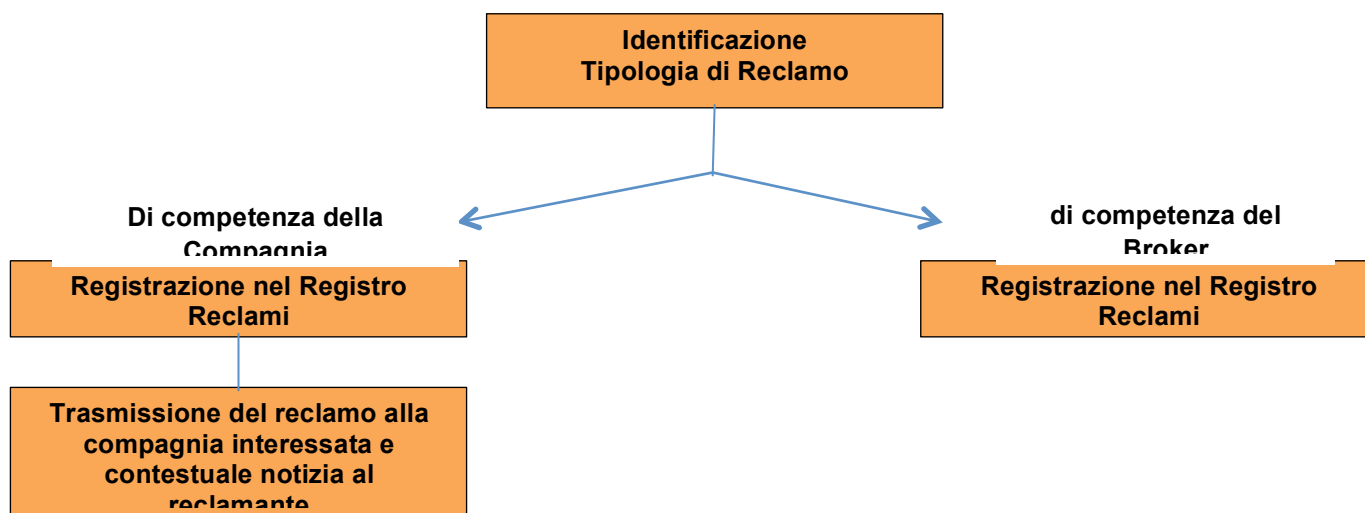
Identificazione
Tipologia di Reclamo

Di competenza della Compagnia

di competenza del Broker

Registrazione nel Registro Reclami

Registrazione nel Registro Reclami

Trasmissione del reclamo alla compagnia interessata e contestuale notizia al reclamante